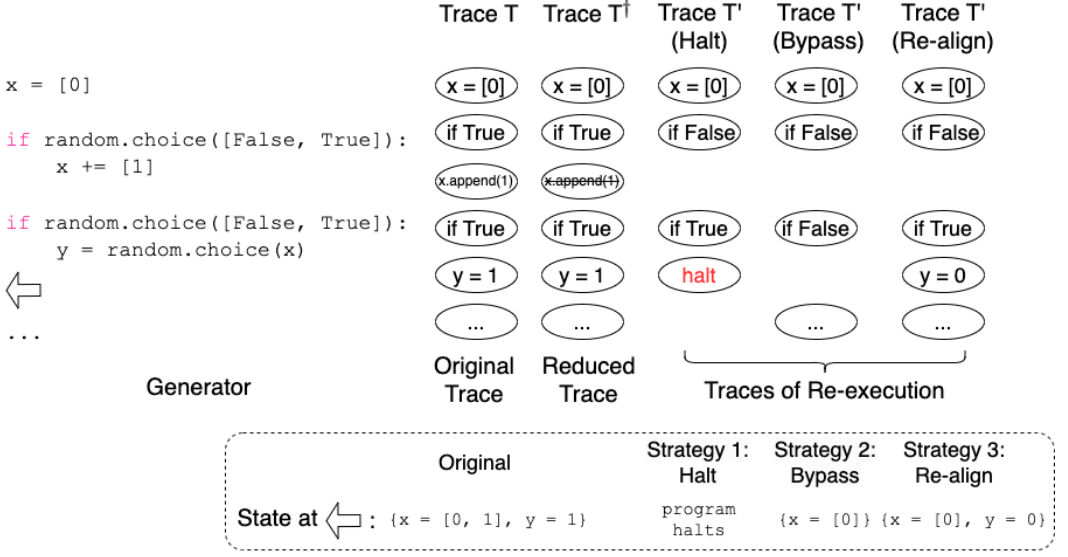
x = [0]

if random.choice([False, True]):
    x += [1]

if random.choice([False, True]):
    y = random.choice(x)

...

Generator

| Trace T | Trace T$^\dagger$ | Trace T' (Halt) | Trace T' (Bypass) | Trace T' (Re-align) |
|---|---|---|---|---|
| x = [0] | x = [0] | x = [0] | x = [0] | x = [0] |
| if True | if True | if False | if False | if False |
| x.append(1) | ~~x.append(1)~~ | | | |
| if True | if True | if True | if False | if True |
| y = 1 | y = 1 | halt | | y = 0 |
| ... | ... | | ... | ... |

Original Trace

Reduced Trace

Traces of Re-execution

| | Original | Strategy 1: Halt | Strategy 2: Bypass | Strategy 3: Re-align |
|---|---|---|---|---|
| State at : | {x = [0, 1], y = 1} | program halts | {x = [0]} | {x = [0], y = 0} |